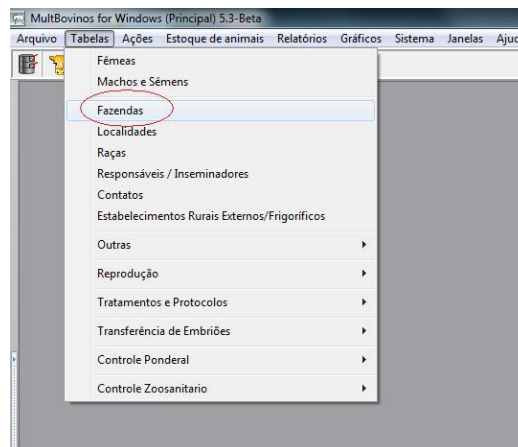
MultBovinos for Windows (Principal) 5.3-Beta

Arquivo Tabelas Ações Estoque de animais Relatórios Gráficos Sistema Janelas Ajuc

Fêmeas
Machos e Sêmens
Fazendas
Localidades
Raças
Responsáveis / Inseminadores
Contatos
Estabelecimentos Rurais Externos/Frigoríficos
Outras
Reprodução
Tratamentos e Protocolos
Transferência de Embriões
Controle Ponderal
Controle Zoosanitario